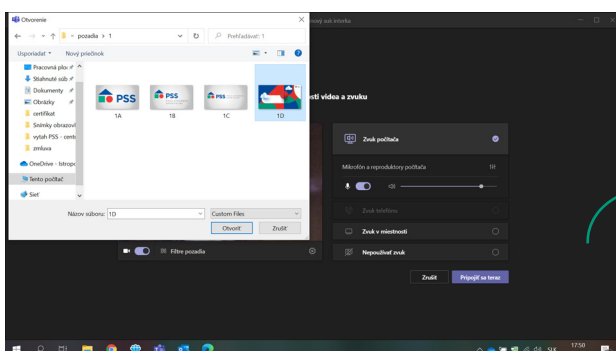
Otvorenie
« pozadia > 1
Prehľadávať: 1
Usporiadať ▾ Nový priečinok
Pracovná plo
Stiahnuté súb
Dokumenty
Obrázky
certifikat
Snímky obrazov
vytah PSS - centr
zmluva
OneDrive - Istrop
Tento počítač
Sieť
PSS
1A
PSS
1B
PSS
1C
1D
Názov súboru: 1D
Custom Files
Otvoriť
Zrušiť
nový súš interka
nsti videa a zvuku
Zvuk počítača
Mikrofón a reproduktory počítača
1H
Zvuk telefónu
Zvuk v miestnosti
Nepoužívať zvuk
Filtre pozadia
Zrušiť
Pripojiť sa teraz
SVK
17:50